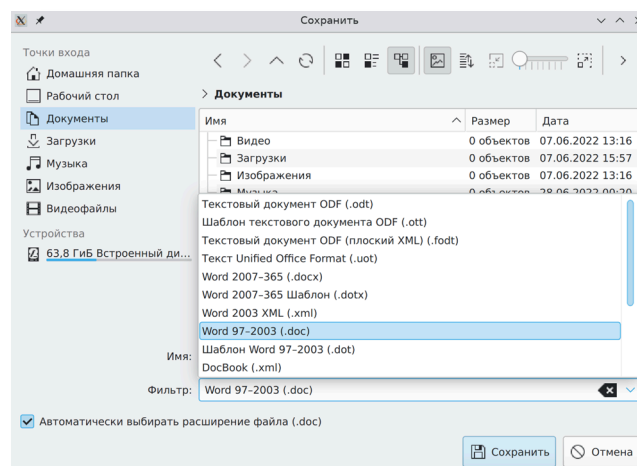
Сохранить

Точки входа
Домашняя папка
Рабочий стол
Документы
Загрузки
Музыка
Изображения
Видеофайлы
Устройства
63,8 ГиБ Встроенный ди...

> Документы

| Имя | Размер | Дата |
|---|---|---|
| Видео | 0 объектов | 07.06.2022 13:16 |
| Загрузки | 0 объектов | 07.06.2022 15:57 |
| Изображения | 0 объектов | 07.06.2022 13:16 |
| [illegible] | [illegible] | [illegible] |

Текстовый документ ODF (.odt)
Шаблон текстового документа ODF (.ott)
Текстовый документ ODF (плоский XML) (.fodt)
Текст Unified Office Format (.uot)
Word 2007–365 (.docx)
Word 2007–365 Шаблон (.dotx)
Word 2003 XML (.xml)
Word 97–2003 (.doc)
Шаблон Word 97–2003 (.dot)
DocBook (.xml)

Имя:
Фильтр: Word 97–2003 (.doc)

Автоматически выбирать расширение файла (.doc)

Сохранить
Отмена